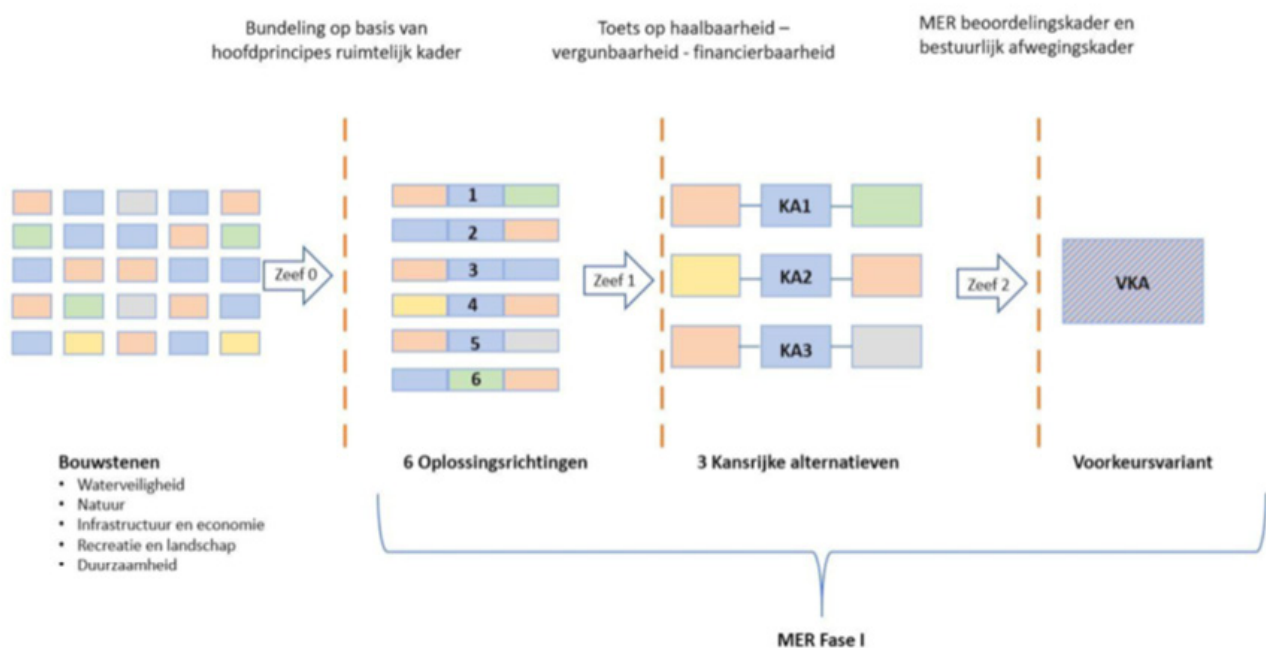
Bundeling op basis van hoofdprincipes ruimtelijk kader

Toets op haalbaarheid – vergunbaarheid - financierbaarheid

MER beoordelingskader en bestuurlijk afwegingskader

Zeef 0

1

2

3

4

5

6

Zeef 1

KA1

KA2

KA3

Zeef 2

VKA

Bouwstenen
• Waterveiligheid
• Natuur
• Infrastructuur en economie
• Recreatie en landschap
• Duurzaamheid

6 Oplossingsrichtingen

3 Kansrijke alternatieven

Voorkeursvariant

MER Fase I